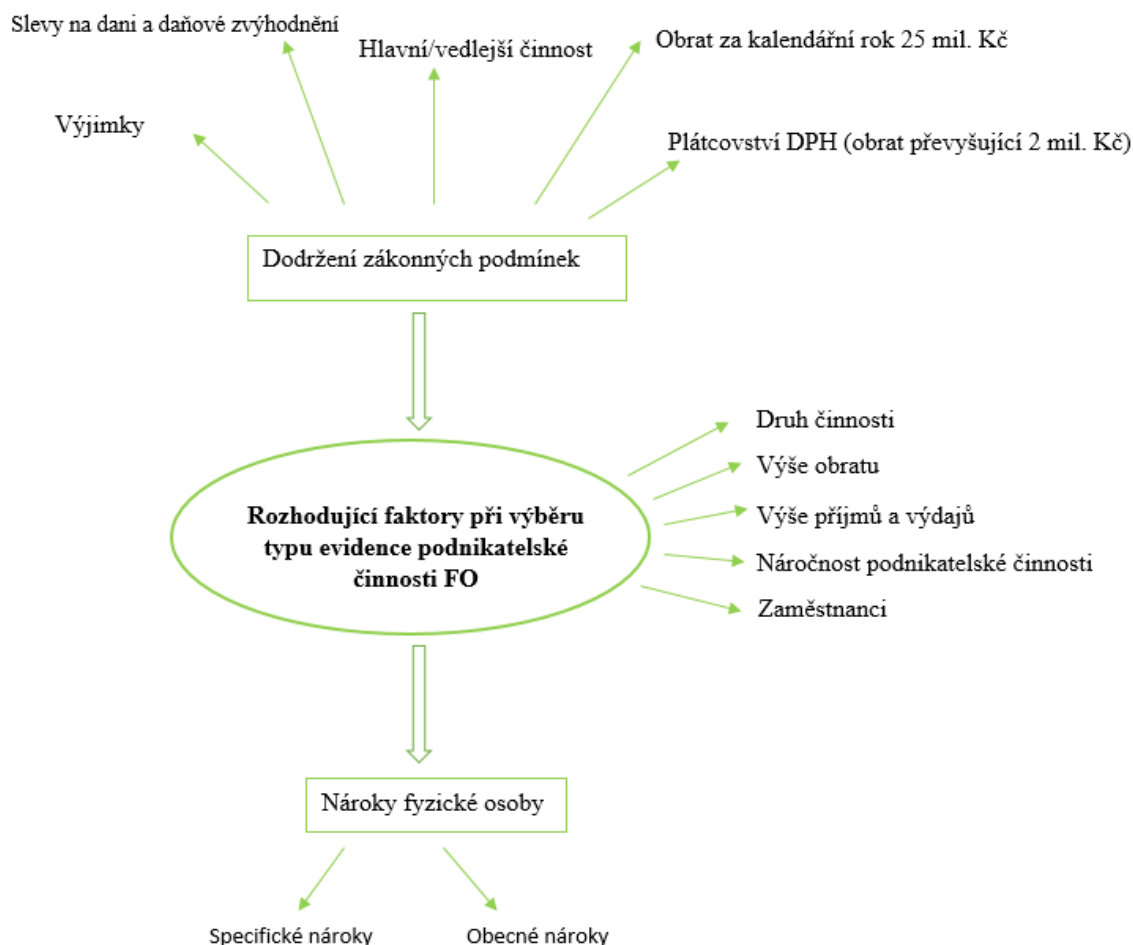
Slevy na dani a daňové zvýhodnění

Hlavní/vedlejší činnost

Obrat za kalendářní rok 25 mil. Kč

Výjimky

Plátcovství DPH (obrat převyšující 2 mil. Kč)

Dodržení zákonných podmínek

Rozhodující faktory při výběru typu evidence podnikatelské činnosti FO

Druh činnosti

Výše obratu

Výše příjmů a výdajů

Náročnost podnikatelské činnosti

Zaměstnanci

Nároky fyzické osoby

Specifické nároky

Obecné nároky